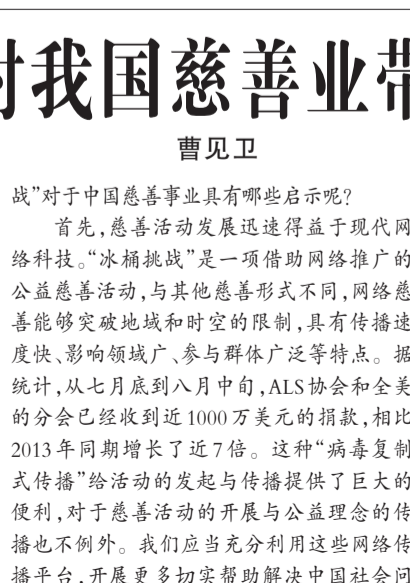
对我国慈善业带

曹见卫

战”对于中国慈善事业具有哪些启示呢？

首先，慈善活动发展迅速得益于现代网络科技。“冰桶挑战”是一项借助网络推广的公益慈善活动，与其他慈善形式不同，网络慈善能够突破地域和时空的限制，具有传播速度快、影响领域广、参与群体广泛等特点。据统计，从七月底到八月中旬，ALS协会和全美的分会已经收到近1000万美元的捐款，相比2013年同期增长了近7倍。这种“病毒复制式传播”给活动的发起与传播提供了巨大的便利，对于慈善活动的开展与公益理念的传播也不例外。我们应当充分利用这些网络传播平台，开展更多切实帮助解决中国社会问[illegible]